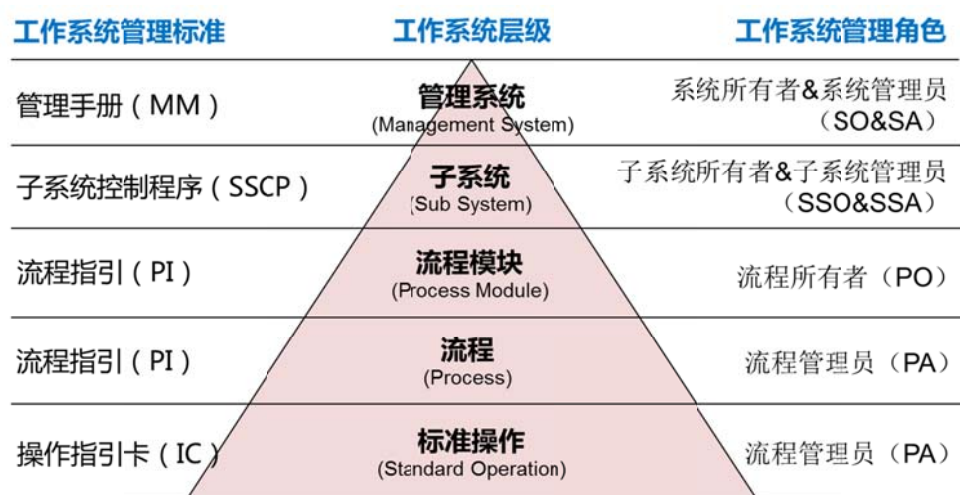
| 工作系统管理标准 | 工作系统层级 | 工作系统管理角色 |
|---|---|---|
| 管理手册（MM） | 管理系统 (Management System) | 系统所有者&系统管理员（SO&SA） |
| 子系统控制程序（SSCP） | 子系统 (Sub System) | 子系统所有者&子系统管理员（SSO&SSA） |
| 流程指引（PI） | 流程模块 (Process Module) | 流程所有者（PO） |
| 流程指引（PI） | 流程 (Process) | 流程管理员（PA） |
| 操作指引卡（IC） | 标准操作 (Standard Operation) | 流程管理员（PA） |